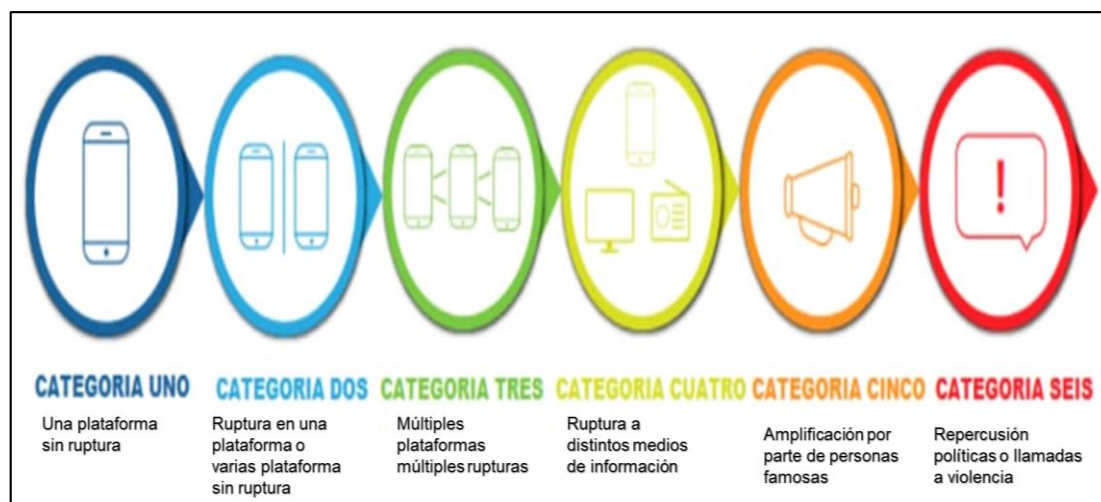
CATEGORIA UNO
Una plataforma sin ruptura

CATEGORIA DOS
Ruptura en una plataforma o varias plataforma sin ruptura

CATEGORIA TRES
Múltiples plataformas múltiples rupturas

CATEGORIA CUATRO
Ruptura a distintos medios de información

CATEGORIA CINCO
Amplificación por parte de personas famosas

CATEGORIA SEIS
Repercusión políticas o llamadas a violencia